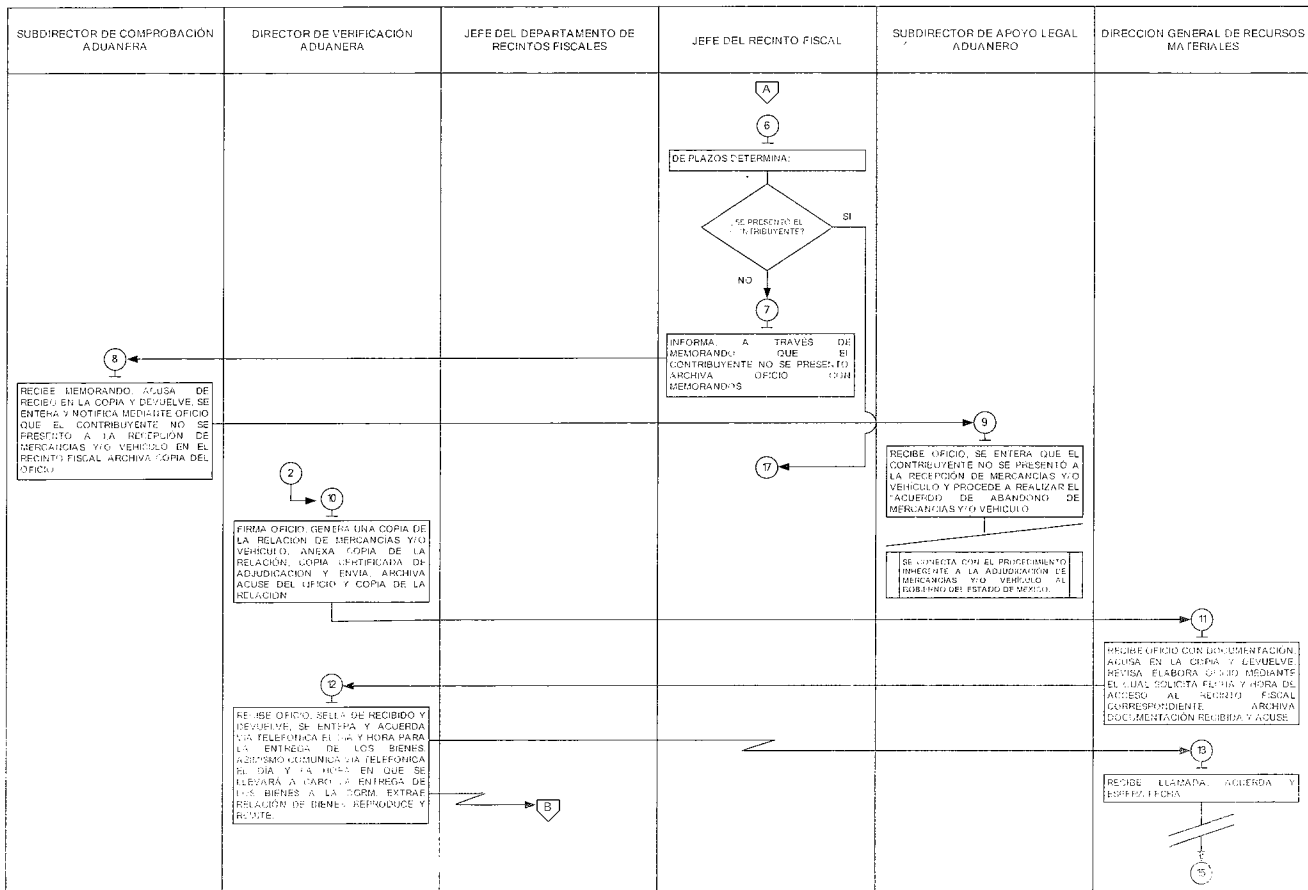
SUBDIRECTOR DE COMPROBACIÓN ADUANERA

DIRECTOR DE VERIFICACIÓN ADUANERA

JEFE DEL DEPARTAMENTO DE RECINTOS FISCALES

JEFE DEL RECINTO FISCAL

SUBDIRECTOR DE APOYO LEGAL ADUANERO

DIRECCION GENERAL DE RECURSOS MATERIALES

A

6

DE PLAZOS DETERMINA:

¿SE PRESENTÓ EL CONTRIBUYENTE?

SI

NO

7

INFORMA, A TRAVÉS DE MEMORANDO QUE EL CONTRIBUYENTE NO SE PRESENTÓ ARCHIVA OFICIO CON MEMORANDOS

8

RECIBE MEMORANDO, ACUSA DE RECIBO EN LA COPIA Y DEVUELVE, SE ENTERA Y NOTIFICA MEDIANTE OFICIO QUE EL CONTRIBUYENTE NO SE PRESENTÓ A LA RECEPCIÓN DE MERCANCÍAS Y/O VEHÍCULO EN EL RECINTO FISCAL ARCHIVA COPIA DEL OFICIO.

9

RECIBE OFICIO, SE ENTERA QUE EL CONTRIBUYENTE NO SE PRESENTÓ A LA RECEPCIÓN DE MERCANCÍAS Y/O VEHÍCULO Y PROCEDE A REALIZAR EL "ACUERDO DE ABANDONO DE MERCANCÍAS Y/O VEHÍCULO

17

2

10

FIRMA OFICIO, GENERA UNA COPIA DE LA RELACIÓN DE MERCANCÍAS Y/O VEHÍCULO, ANEXA COPIA DE LA RELACIÓN, COPIA CERTIFICADA DE ADJUDICACIÓN Y ENVÍA ARCHIVA ACUSE DEL OFICIO Y COPIA DE LA RELACIÓN

SE CONECTA CON EL PROCEDIMIENTO INHERENTE A LA ADJUDICACIÓN DE MERCANCÍAS Y/O VEHÍCULO AL GOBIERNO DEL ESTADO DE MÉXICO.

11

RECIBE OFICIO CON DOCUMENTACIÓN, ACUSA EN LA COPIA Y DEVUELVE, REVISA, ELABORA OFICIO MEDIANTE EL CUAL SOLICITA FECHA Y HORA DE ACCESO AL RECINTO FISCAL CORRESPONDIENTE. ARCHIVA DOCUMENTACIÓN RECIBIDA Y ACUSE

12

RECIBE OFICIO, SELLA DE RECIBIDO Y DEVUELVE, SE ENTERA Y ACUERDA VÍA TELEFÓNICA EL DÍA Y HORA PARA LA ENTREGA DE LOS BIENES. ASIMISMO COMUNICA VÍA TELEFÓNICA EL DÍA Y LA HORA EN QUE SE LLEVARÁ A CABO LA ENTREGA DE LOS BIENES A LA DGRM. EXTRAE RELACIÓN DE BIENES, REPRODUCE Y REMITE.

13

RECIBE LLAMADA, ACUERDA Y ESPERA FECHA

B

15